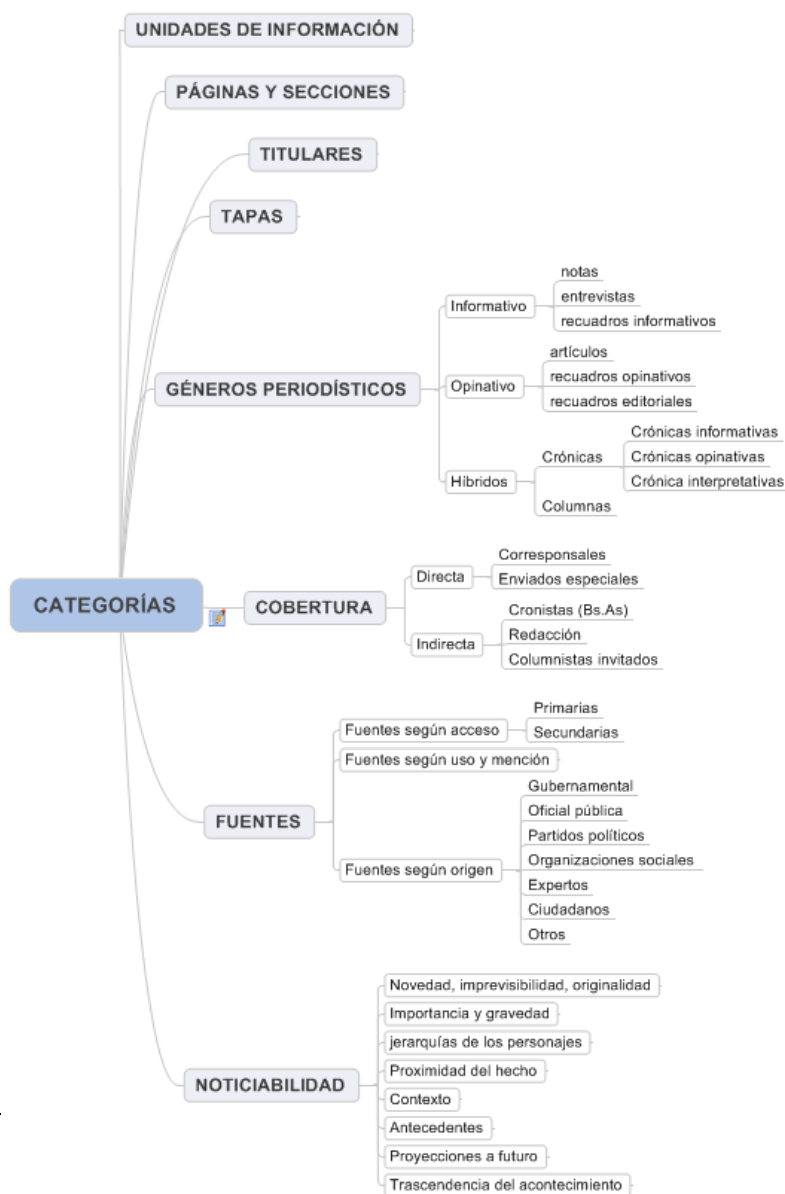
CATEGORÍAS

UNIDADES DE INFORMACIÓN

PÁGINAS Y SECCIONES

TITULARES

TAPAS

GÉNEROS PERIODÍSTICOS
Informativo
notas
entrevistas
recuadros informativos
Opinativo
artículos
recuadros opinativos
recuadros editoriales
Hibridos
Crónicas
Crónicas informativas
Crónicas opinativas
Crónica interpretativas
Columnas

COBERTURA
Directa
Corresponsales
Enviados especiales
Indirecta
Cronistas (Bs.As)
Redacción
Columnistas invitados

FUENTES
Fuentes según acceso
Primarias
Secundarias
Fuentes según uso y mención
Fuentes según origen
Gubernamental
Oficial pública
Partidos políticos
Organizaciones sociales
Expertos
Ciudadanos
Otros

NOTICIABILIDAD
Novedad, imprevisibilidad, originalidad
Importancia y gravedad
jerarquías de los personajes
Proximidad del hecho
Contexto
Antecedentes
Proyecciones a futuro
Trascendencia del acontecimiento